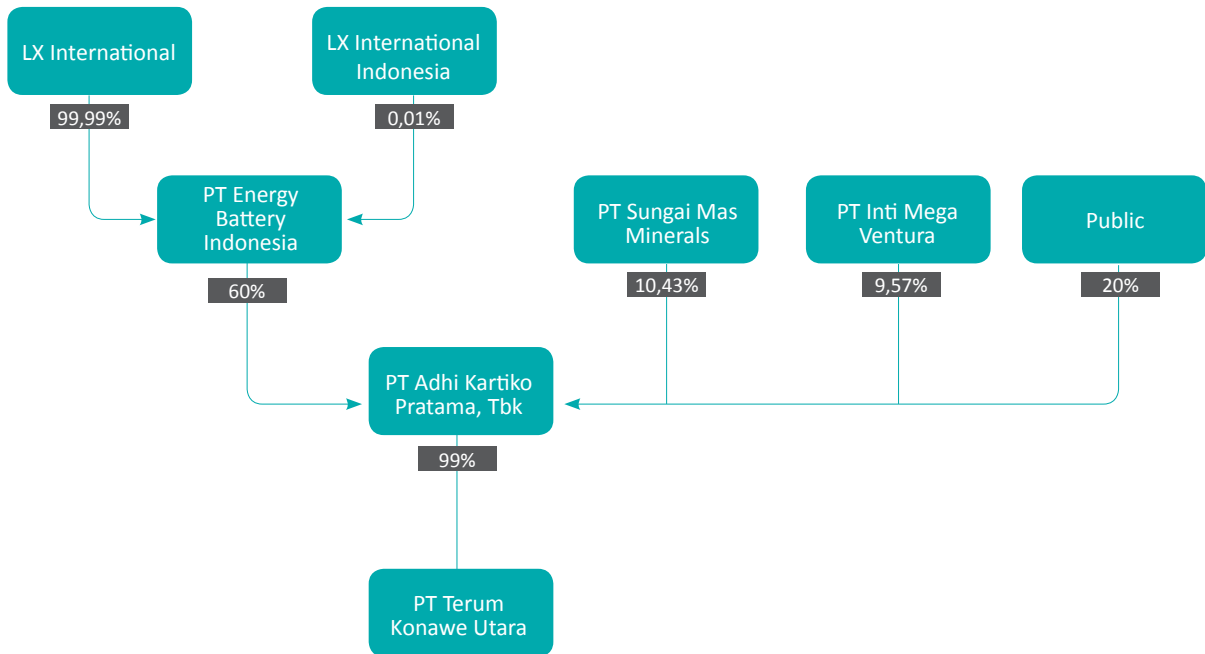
LX International

LX International Indonesia

99,99%

0,01%

PT Energy Battery Indonesia

PT Sungai Mas Minerals

PT Inti Mega Ventura

Public

60%

10,43%

9,57%

20%

PT Adhi Kartiko Pratama, Tbk

99%

PT Terum Konawe Utara